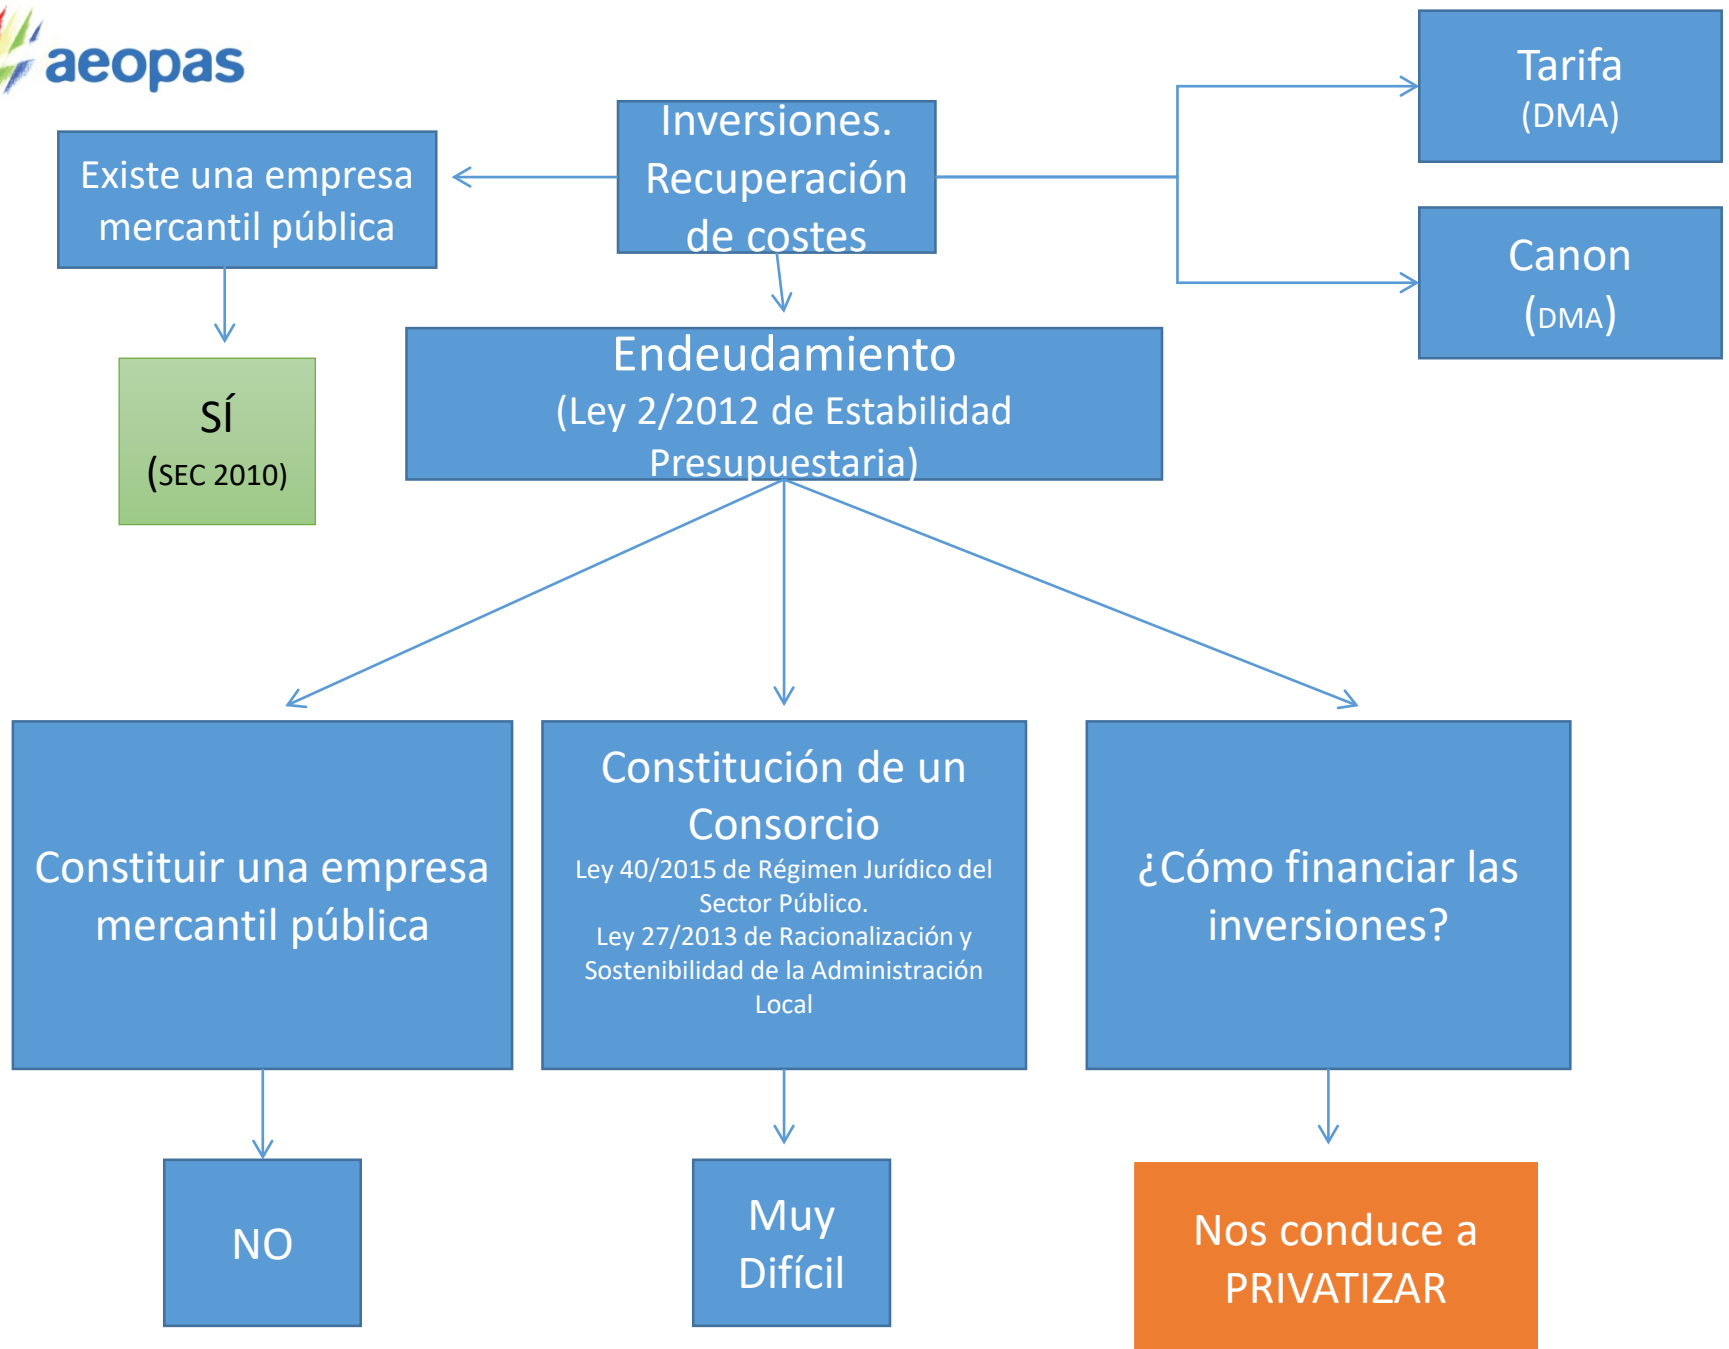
aeopas

Inversiones. Recuperación de costes

Existe una empresa mercantil pública

Tarifa
(DMA)

Canon
(DMA)

SÍ
(SEC 2010)

Endeudamiento
(Ley 2/2012 de Estabilidad Presupuestaria)

Constituir una empresa mercantil pública

Constitución de un Consorcio
Ley 40/2015 de Régimen Jurídico del Sector Público.
Ley 27/2013 de Racionalización y Sostenibilidad de la Administración Local

¿Cómo financiar las inversiones?

NO

Muy Difícil

Nos conduce a PRIVATIZAR